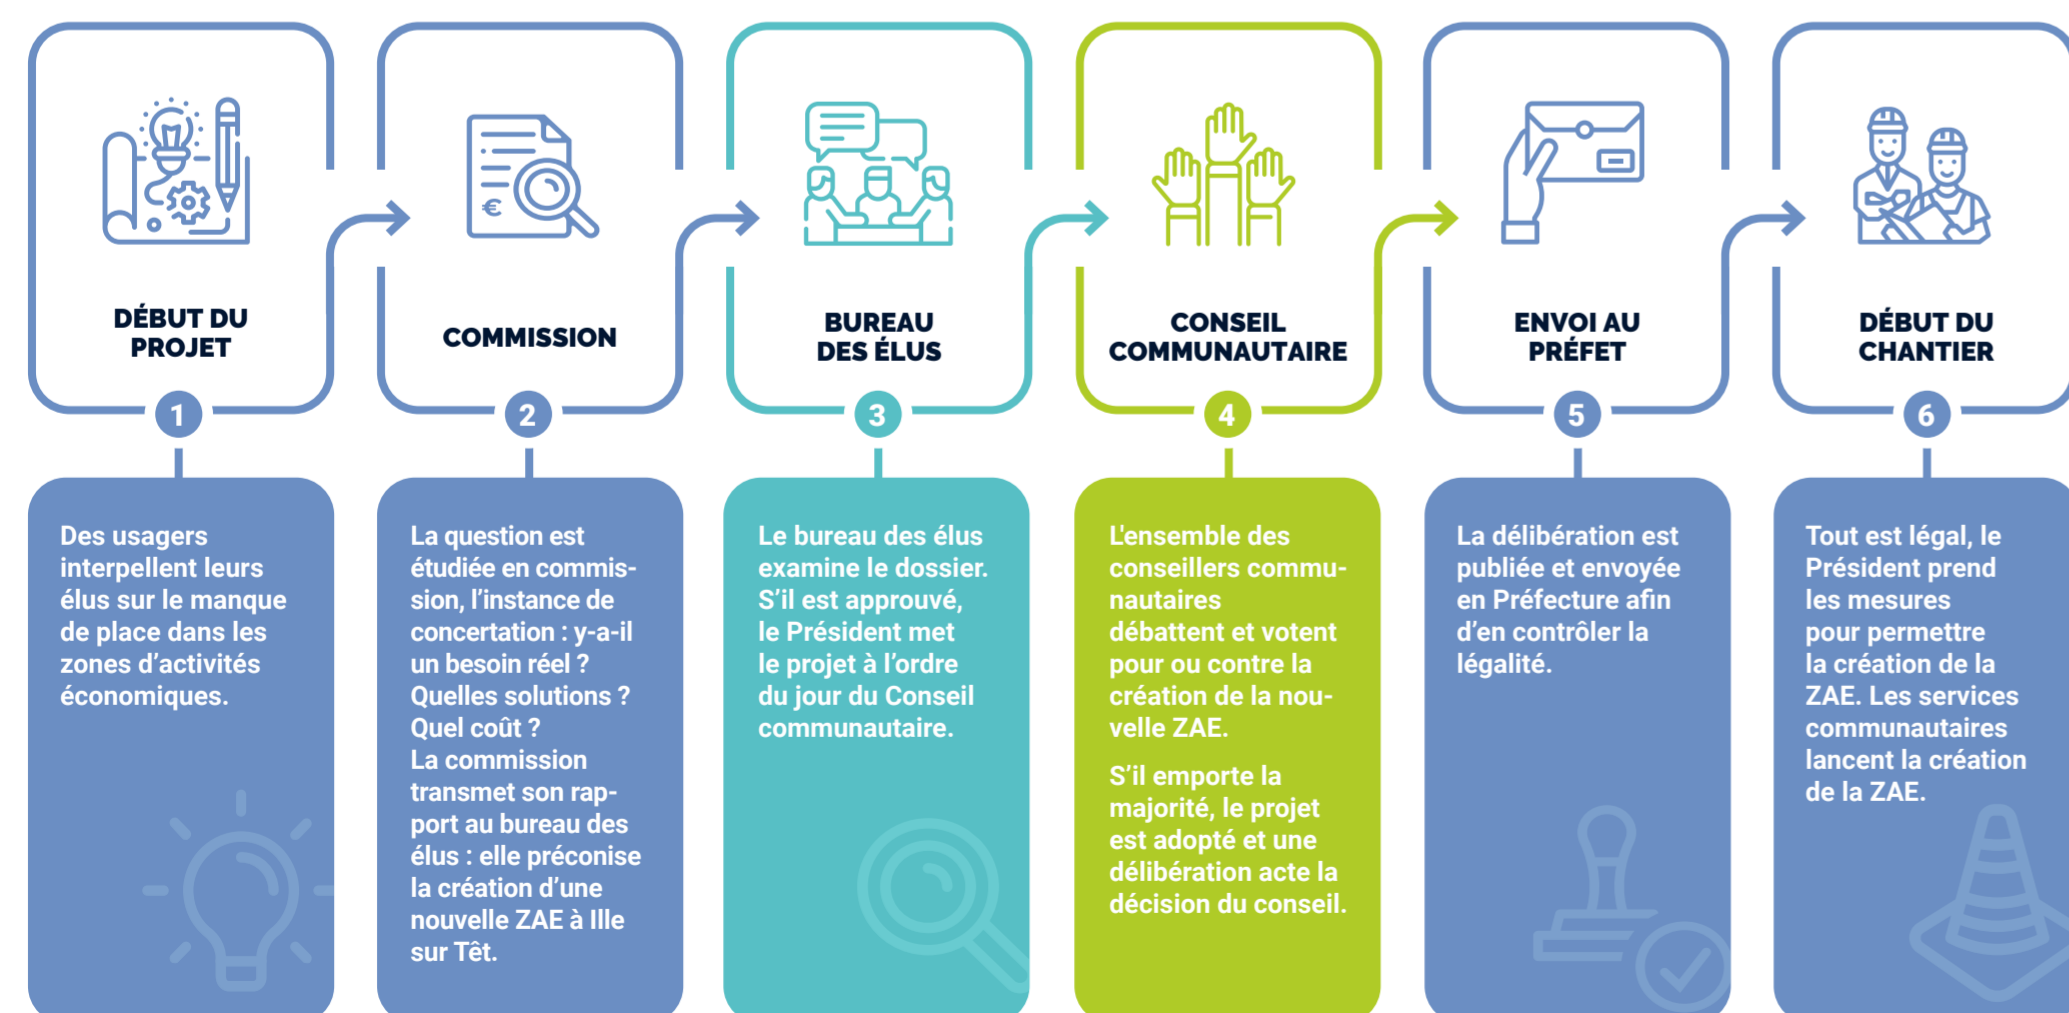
€

DÉBUT DU PROJET

1

Des usagers interpellent leurs élus sur le manque de place dans les zones d'activités économiques.

COMMISSION

2

La question est étudiée en commission, l'instance de concertation : y-a-il un besoin réel ? Quelles solutions ? Quel coût ?
La commission transmet son rapport au bureau des élus : elle préconise la création d'une nouvelle ZAE à Ille sur Têt.

BUREAU DES ÉLUS

3

Le bureau des élus examine le dossier. S'il est approuvé, le Président met le projet à l'ordre du jour du Conseil communautaire.

CONSEIL COMMUNAUTAIRE

4

L'ensemble des conseillers communautaires débattent et votent pour ou contre la création de la nouvelle ZAE.

S'il emporte la majorité, le projet est adopté et une délibération acte la décision du conseil.

ENVOI AU PRÉFET

5

La délibération est publiée et envoyée en Préfecture afin d'en contrôler la légalité.

DÉBUT DU CHANTIER

6

Tout est légal, le Président prend les mesures pour permettre la création de la ZAE. Les services communautaires lancent la création de la ZAE.